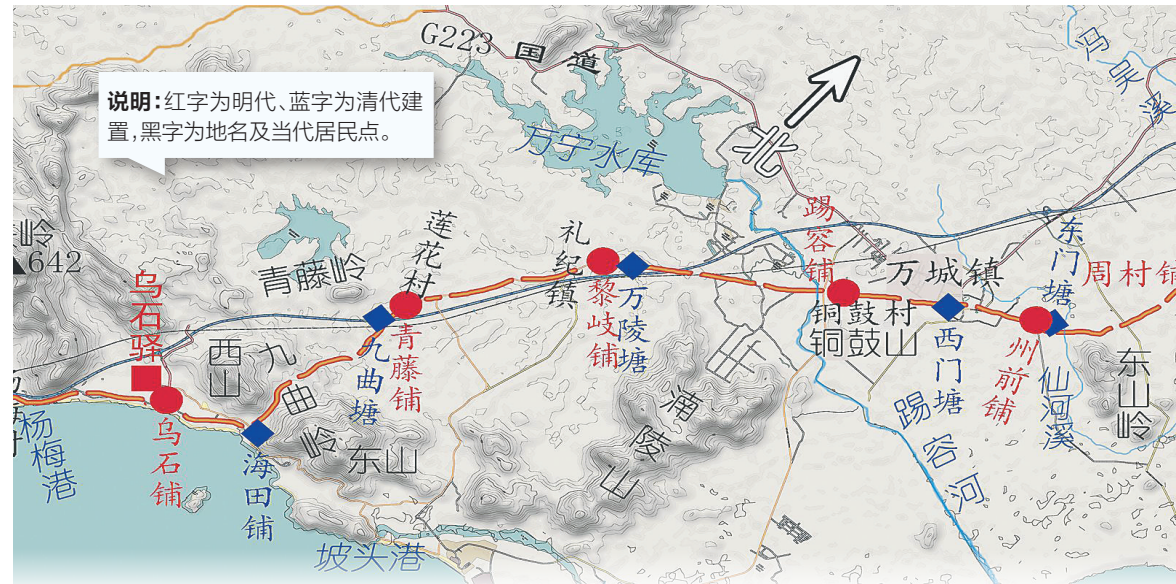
G223 国道

说明：红字为明代、蓝字为清代建置，黑字为地名及当代居民点。

万宁水库

北

乌坭溪

岭
642

乌石驿

青藤岭

莲花村

礼纪镇

踢容铺

万城镇

东门塘

周村铺

西山

九曲岭

九曲塘

青藤铺

黎岐铺

万陵塘

铜鼓村

铜鼓山

西门塘

州前铺

仙河溪

东山岭

杨梅港

乌石铺

海田铺

东山

浦陵山

踢容河

坡头港